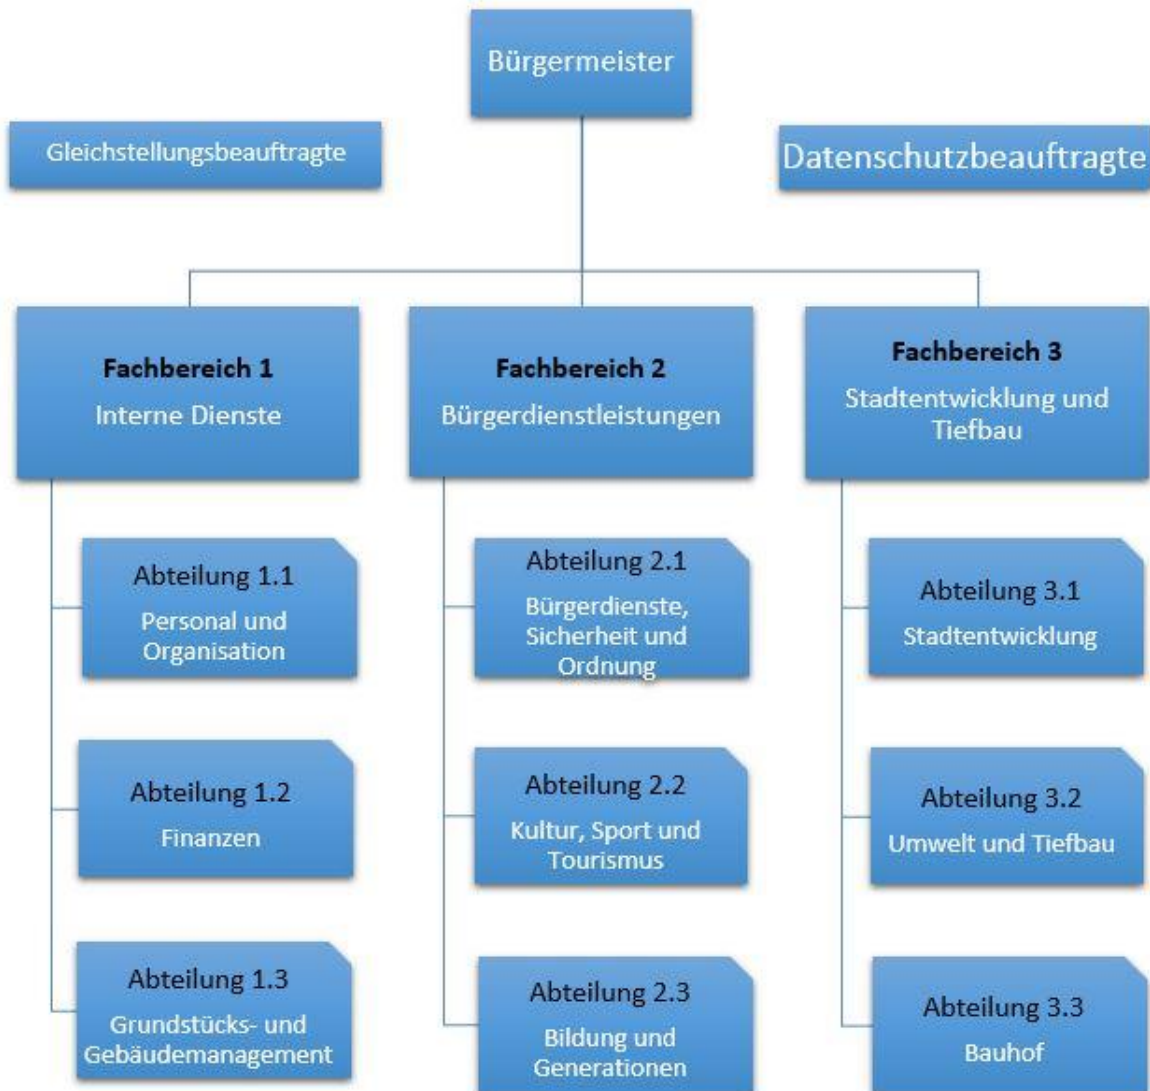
Bürgermeister

Gleichstellungsbeauftragte

Datenschutzbeauftragte

**Fachbereich 1**
Interne Dienste

Abteilung 1.1
Personal und Organisation

Abteilung 1.2
Finanzen

Abteilung 1.3
Grundstücks- und Gebäudemanagement

**Fachbereich 2**
Bürgerdienstleistungen

Abteilung 2.1
Bürgerdienste, Sicherheit und Ordnung

Abteilung 2.2
Kultur, Sport und Tourismus

Abteilung 2.3
Bildung und Generationen

**Fachbereich 3**
Stadtentwicklung und Tiefbau

Abteilung 3.1
Stadtentwicklung

Abteilung 3.2
Umwelt und Tiefbau

Abteilung 3.3
Bauhof